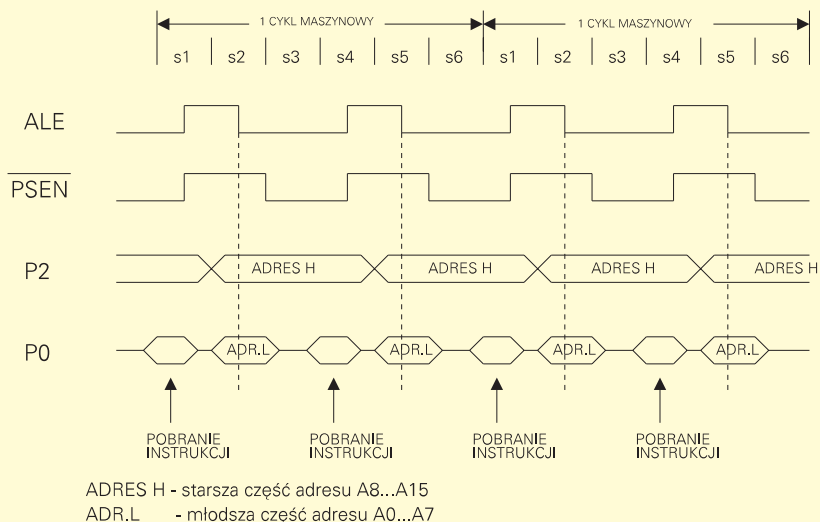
1 CYKL MASZYNOWY
1 CYKL MASZYNOWY

s1 s2 s3 s4 s5 s6 s1 s2 s3 s4 s5 s6

ALE

$\overline{PSEN}$

P2
ADRES H
ADRES H
ADRES H
ADRES H

P0
ADR.L
ADR.L
ADR.L
ADR.L

POBRANIE INSTRUKCJI
POBRANIE INSTRUKCJI
POBRANIE INSTRUKCJI
POBRANIE INSTRUKCJI

ADRES H - starsza część adresu A8...A15
ADR.L - młodsza cześć adresu A0...A7